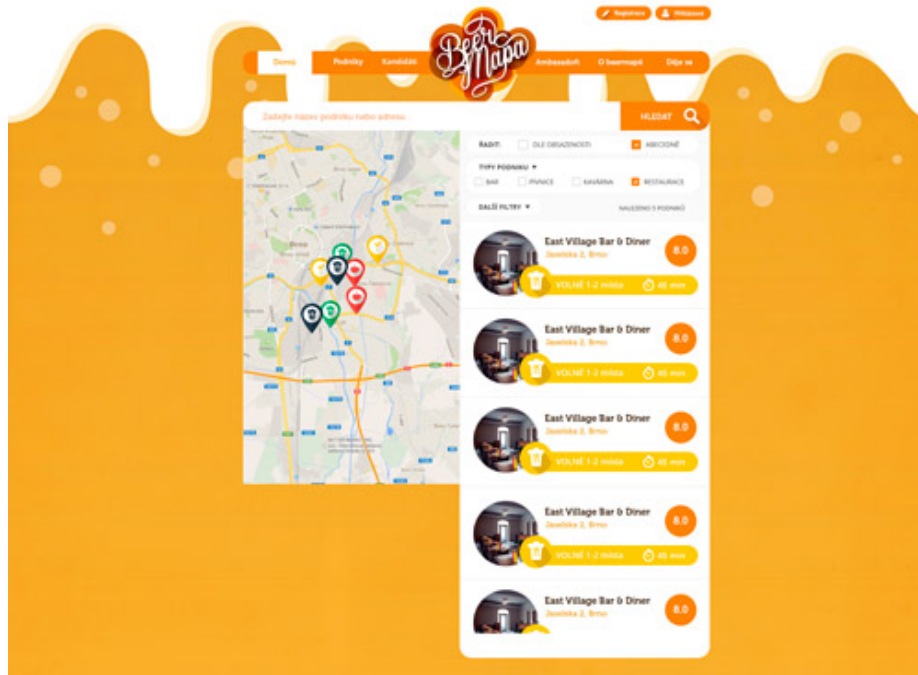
Registrace Přihlášení

Domů Podniky Kandidáti Beer Mapa Ambasadoři O beermapě Děje se

Zadejte název podniku nebo adresu... HLEDAT

ŘADIT: DLE OBSAZENOSTI ABECEDNĚ

TYPY PODNIKU

BAR PIVNICE KAVÁRNA RESTAURACE

DALŠÍ FILTRY NALEZENO 5 PODNIKŮ

East Village Bar & Diner
Jezelská 2, Brno
8.0
VOLNÉ 1-2 místa 45 min

East Village Bar & Diner
Jezelská 2, Brno
8.0
VOLNÉ 1-2 místa 45 min

East Village Bar & Diner
Jezelská 2, Brno
8.0
VOLNÉ 1-2 místa 45 min

East Village Bar & Diner
Jezelská 2, Brno
8.0
VOLNÉ 1-2 místa 45 min

East Village Bar & Diner
Jezelská 2, Brno
8.0